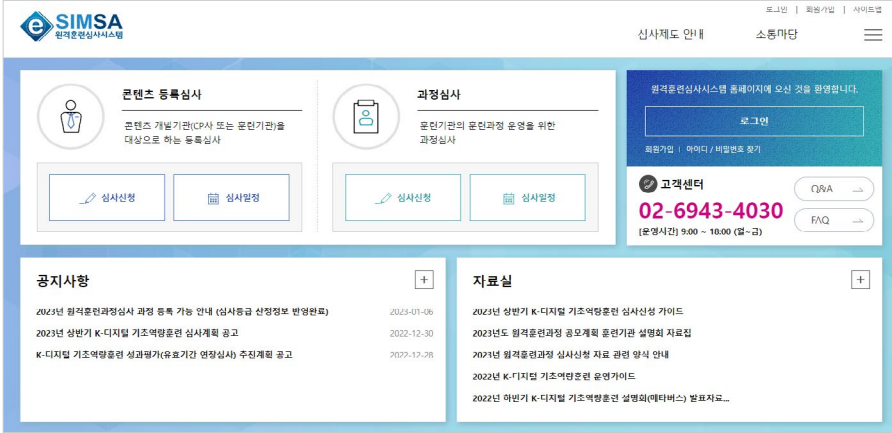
e SIMSA
원격훈련심사시스템

로그인 | 회원가입 | 사이트맵

심사제도 안내
소통마당

콘텐츠 등록심사
콘텐츠 개발기관(CP사 또는 훈련기관)을 대상으로 하는 등록심사

심사신청
심사일정

과정심사
훈련기관의 훈련과정 운영을 위한 과정심사

심사신청
심사일정

원격훈련심사시스템 홈페이지에 오신 것을 환영합니다.

로그인

회원가입 | 아이디 / 비밀번호 찾기

고객센터
02-6943-4030
[운영시간] 9:00 ~ 18:00 (월~금)

Q&A
FAQ

공지사항
+
2023년 원격훈련과정심사 과정 등록 가능 안내 (심사등급 산정정보 반영완료) 2023-01-06
2023년 상반기 K-디지털 기초역량훈련 심사계획 공고 2022-12-30
K-디지털 기초역량훈련 성과평가(유효기간 연장심사) 추진계획 공고 2022-12-28

자료실
+
2023년 상반기 K-디지털 기초역량훈련 심사신청 가이드
2023년도 원격훈련과정 공모계획 훈련기관 설명회 자료집
2023년 원격훈련과정 심사신청 자료 관련 양식 안내
2022년 K-디지털 기초역량훈련 운영가이드
2022년 하반기 K-디지털 기초역량훈련 설명회(메타버스) 발표자료...